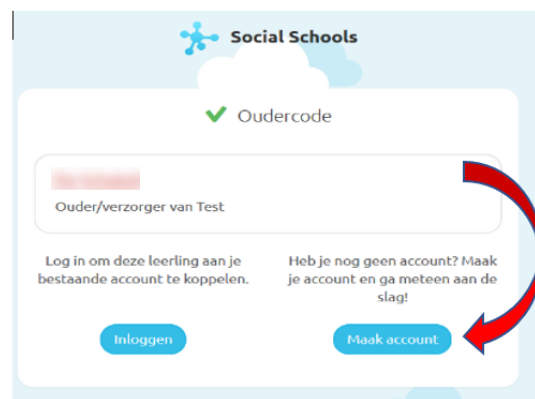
Social Schools

Oudercode

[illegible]

Ouder/verzorger van Test

Log in om deze leerling aan je bestaande account te koppelen.

Heb je nog geen account? Maak je account en ga meteen aan de slag!

Inloggen

Maak account